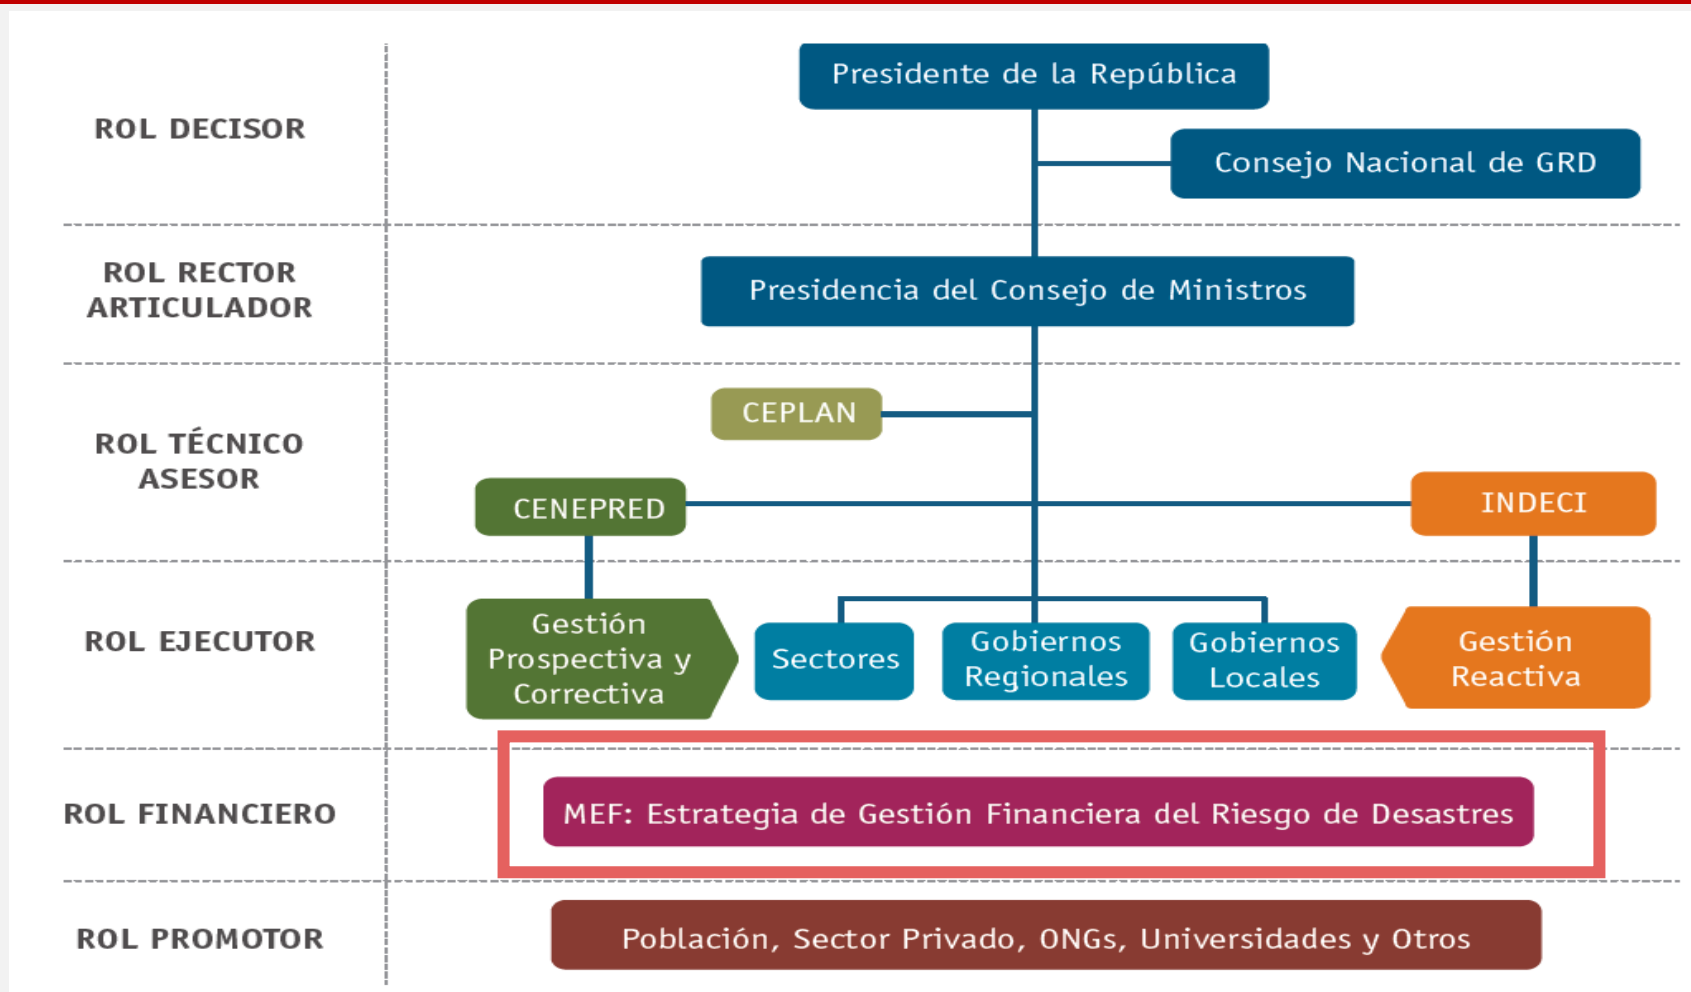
ROL DECISOR

Presidente de la República

Consejo Nacional de GRD

ROL RECTOR ARTICULADOR

Presidencia del Consejo de Ministros

ROL TÉCNICO ASESOR

CEPLAN

CENEPRED

INDECI

ROL EJECUTOR

Gestión Prospectiva y Correctiva

Sectores

Gobiernos Regionales

Gobiernos Locales

Gestión Reactiva

ROL FINANCIERO

MEF: Estrategia de Gestión Financiera del Riesgo de Desastres

ROL PROMOTOR

Población, Sector Privado, ONGs, Universidades y Otros